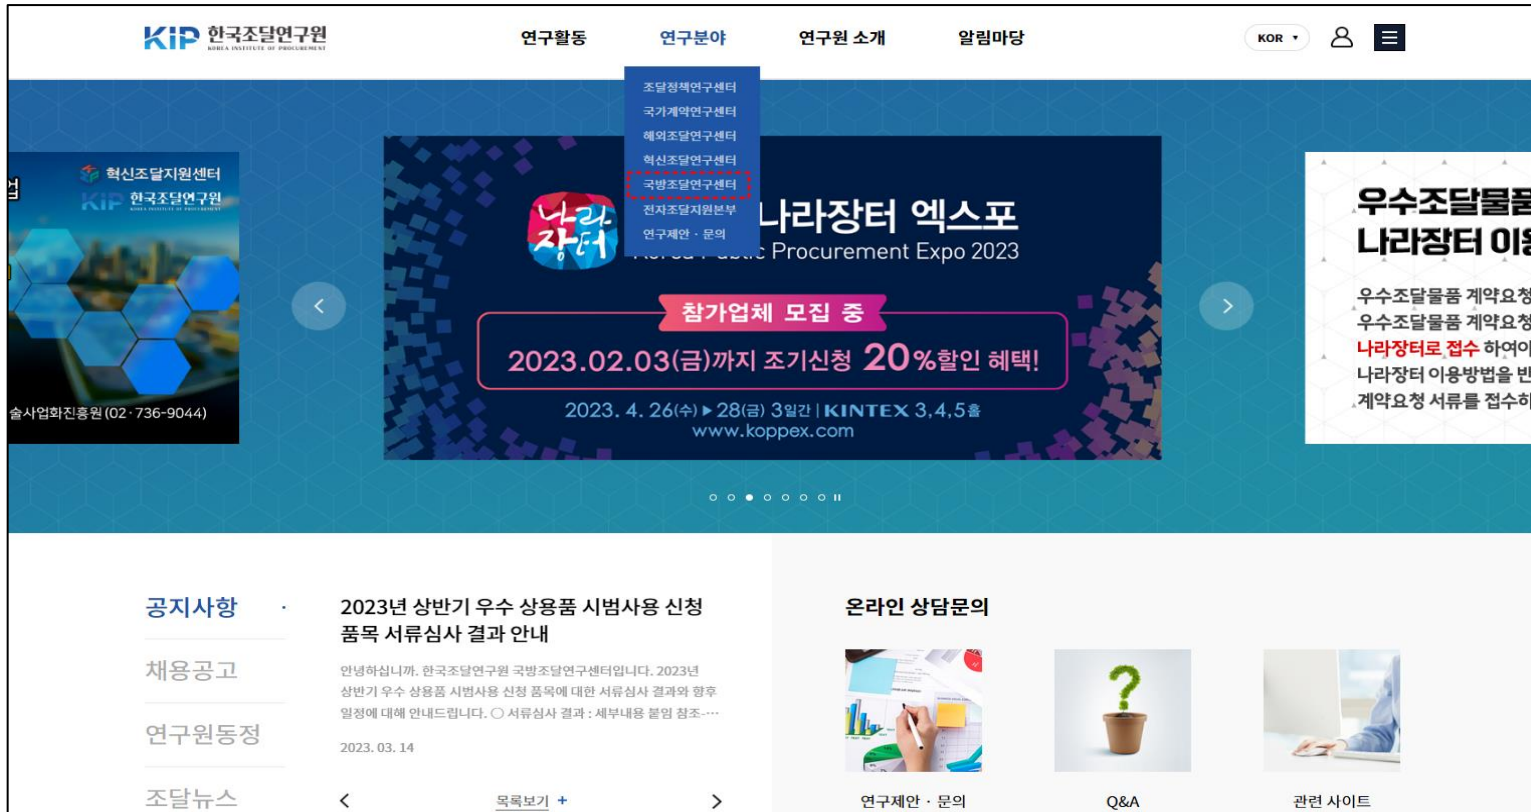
KIP 한국조달연구원 KOREA INSTITUTE OF PROCUREMENT

연구활동 연구분야 연구원 소개 알림마당

KOR

조달정책연구센터
국가계약연구센터
해외조달연구센터
혁신조달연구센터
국방조달연구센터
전자조달지원본부
연구제안 · 문의

혁신조달지원센터
KIP 한국조달연구원

술사업화진흥원(02-736-9044)

나라장터
나라장터 엑스포
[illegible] Public Procurement Expo 2023

참가업체 모집 중
2023.02.03(금)까지 조기신청 20%할인 혜택!
2023. 4. 26(수) ▶ 28(금) 3일간 | KINTEX 3,4,5홀
www.koppex.com

우수조달물품
나라장터 이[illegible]

우수조달물품 계약요청
우수조달물품 계약요청
나라장터로 접수 하여야
나라장터 이용방법을 반
계약요청 서류를 접수하

공지사항
채용공고
연구원동정
조달뉴스

2023년 상반기 우수 상용품 시범사용 신청 품목 서류심사 결과 안내

안녕하십니까. 한국조달연구원 국방조달연구센터입니다. 2023년 상반기 우수 상용품 시범사용 신청 품목에 대한 서류심사 결과와 향후 일정에 대해 안내드립니다. ○ 서류심사 결과 : 세부내용 붙임 참조-···

2023. 03. 14

목록보기 +

온라인 상담문의

연구제안 · 문의
Q&A
관련 사이트